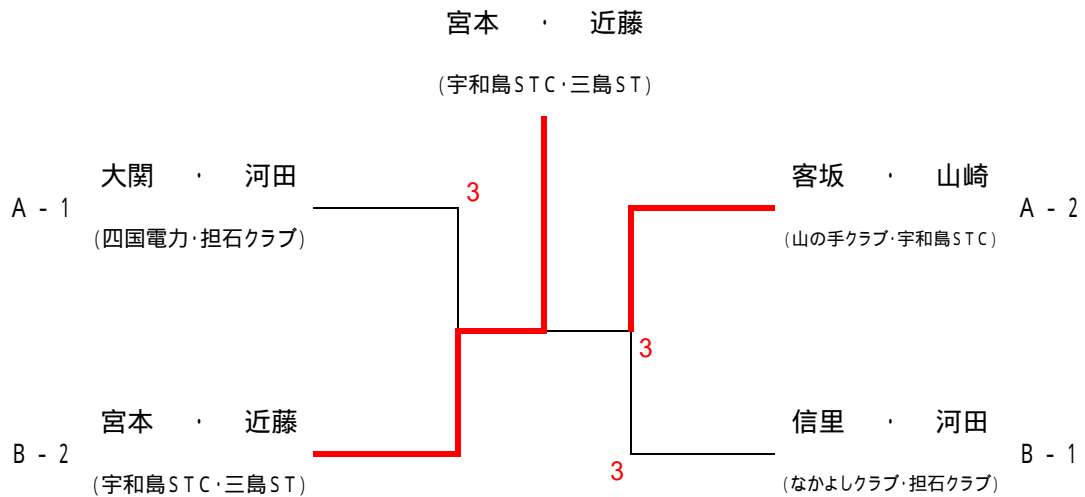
宮本　・　近藤
（宇和島ＳＴＣ·三島ＳＴ）

A - 1
大関　・　河田
（四国電力·担石クラブ）

3

客坂　・　山崎
（山の手クラブ·宇和島ＳＴＣ）
A - 2

3

B - 2
宮本　・　近藤
（宇和島ＳＴＣ·三島ＳＴ）

3

信里　・　河田
（なかよしクラブ·担石クラブ）
B - 1